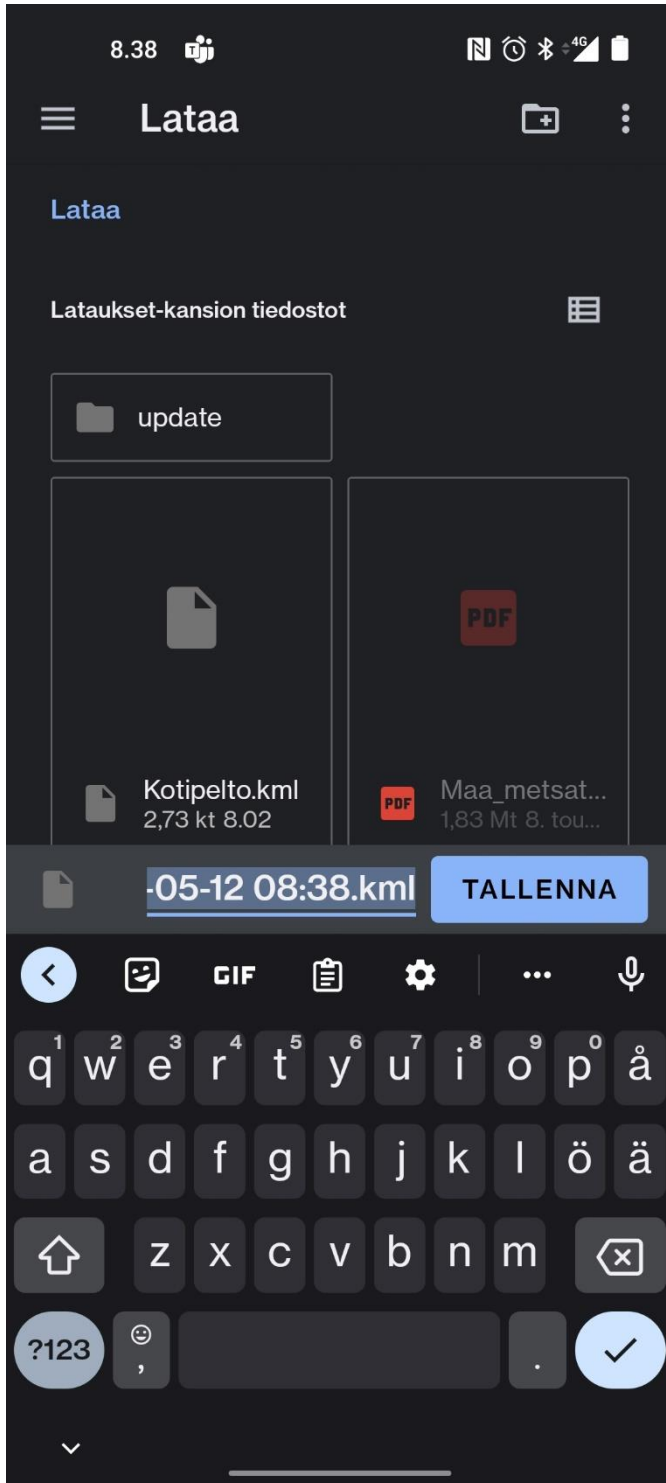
8.38

4G

Lataa

Lataa

Lataukset-kansion tiedostot

update

PDF

Kotipelto.kml
2,73 kt 8.02

PDF
Maa_metsat...
1,83 Mt 8. tou...

-05-12 08:38.kml

TALLENNA

GIF

...

q 1 w 2 e 3 r 4 t 5 y 6 u 7 i 8 o 9 p 0 å
a s d f g h j k l ö ä
z x c v b n m
?123
,
.